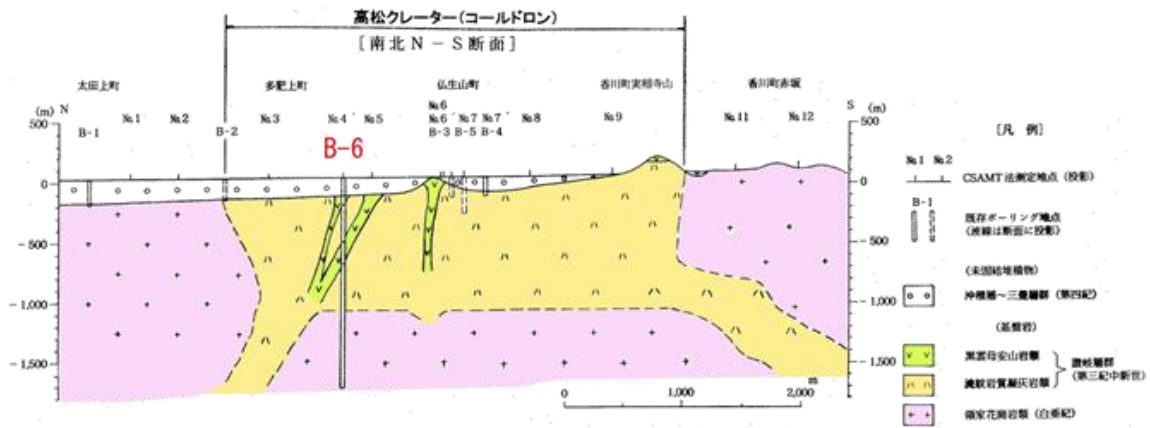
高松クレーター（コールドロン）

［南北N－S断面］

太田上町　多肥上町　仏生山町　香川町実相寺山　香川町赤坂

(m) N　№1　№2　№3　№4　№5　№6　№7　№7　№8　№9　№11　№12　S (m)

500　B-1　B-2　B-6　B-3　B-5　B-4　500

0　0

-500　500

-1,000　1,000

-1,500　1,500

0　1,000　2,000 m

［凡　例］

№1　№2

CSAMT法測定地点（投影）

B-1

既存ボーリング地点（破線は断面に投影）

（未固結堆積物）

沖積層～三豊層群（第四紀）

（基盤岩）

黒雲母安山岩類

溶結凝灰岩類

讃岐層群（第三紀中新世）

領家花崗岩類（白亜紀）